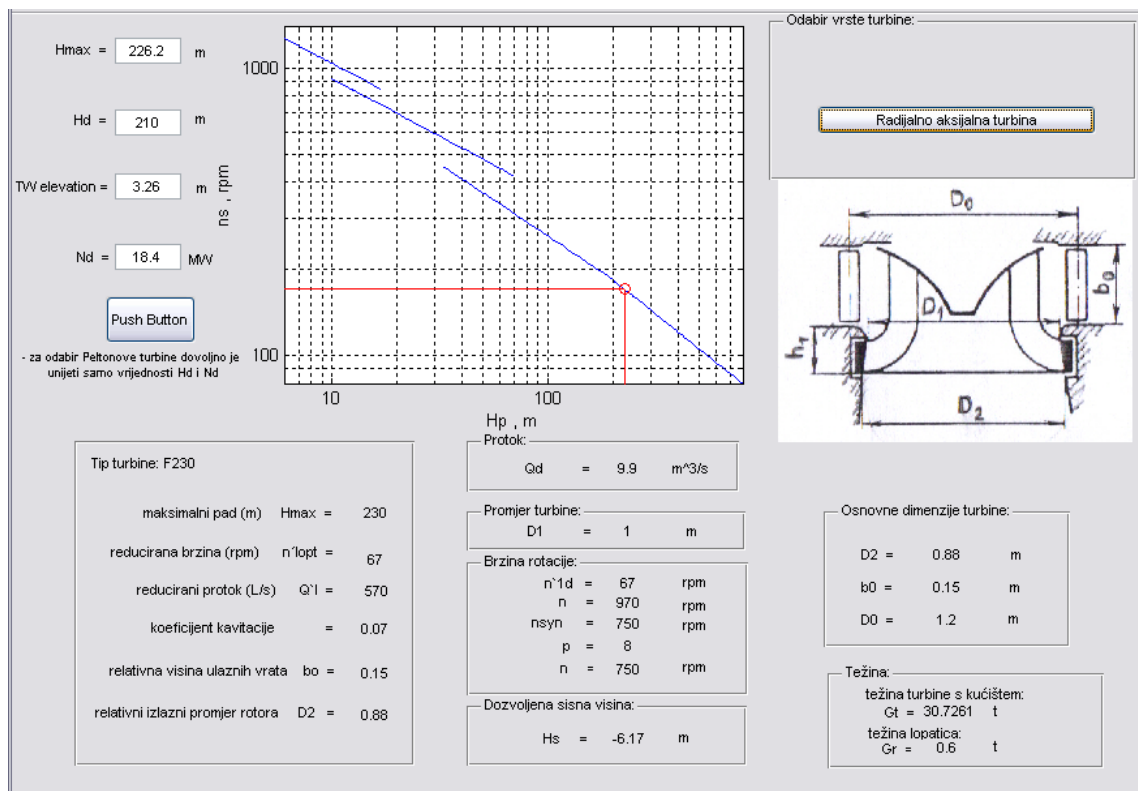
Hmax = 226.2 m

Hd = 210 m

TW elevation = 3.26 m

Nd = 18.4 MW

Push Button

- za odabir Peltonove turbine dovoljno je unijeti samo vrijednosti Hd i Nd

1000

100

ns , rpm

10

100

Hp , m

Odabir vrste turbine:

Radijalno aksijalna turbina

$D_0$

$b_0$

$D_1$

$h_1$

$D_2$

Tip turbine: F230

maksimalni pad (m) Hmax = 230

reducirana brzina (rpm) n´1opt = 67

reducirani protok (L/s) Q`l = 570

koeficijent kavitacije = 0.07

relativna visina ulaznih vrata bo = 0.15

relativni izlazni promjer rotora D2 = 0.88

Protok:

Qd = 9.9 m^3/s

Promjer turbine:

D1 = 1 m

Brzina rotacije:

n`1d = 67 rpm

n = 970 rpm

nsyn = 750 rpm

p = 8

n = 750 rpm

Dozvoljena sisna visina:

Hs = -6.17 m

Osnovne dimenzije turbine:

D2 = 0.88 m

b0 = 0.15 m

D0 = 1.2 m

Težina:

težina turbine s kućištem:

Gt = 30.7261 t

težina lopatica:

Gr = 0.6 t